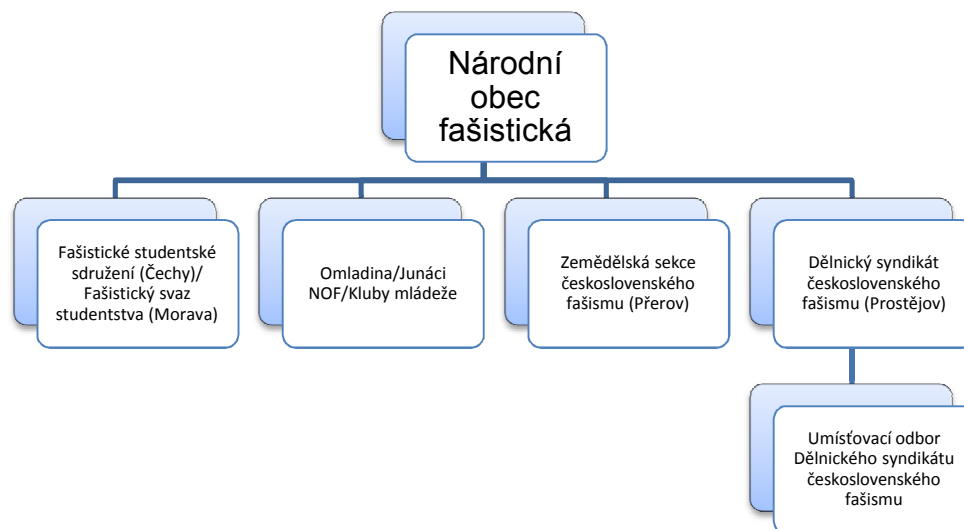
Národní obec fašistická

Fašistické studentské sdružení (Čechy)/ Fašistický svaz studentstva (Morava)

Omladina/Junáci NOF/Kluby mládeže

Zemědělská sekce československého fašismu (Přerov)

Dělnický syndikát československého fašismu (Prostějov)

Umísťovací odbor Dělnického syndikátu československého fašismu